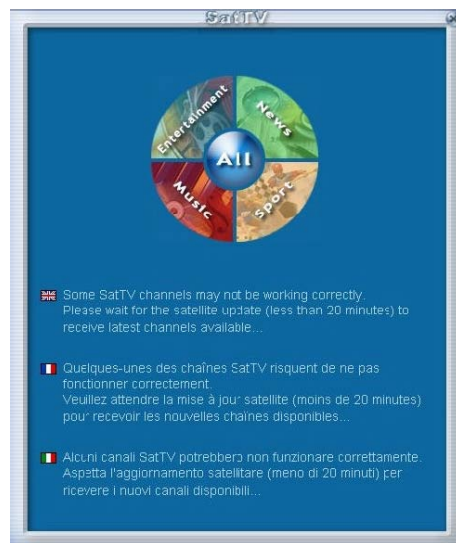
SatTV

Entertainment
News
All
Music
Sport

Some SatTV channels may not be working correctly. Please wait for the satellite update (less than 20 minutes) to receive latest channels available...

Quelques-unes des chaînes SatTV risquent de ne pas fonctionner correctement. Veuillez attendre la mise à jour satellite (moins de 20 minutes) pour recevoir les nouvelles chaînes disponibles...

Alcuni canali SatTV potrebbero non funzionare correttamente. Aspetta l'aggiornamento satellitare (meno di 20 minuti) per ricevere i nuovi canali disponibili...